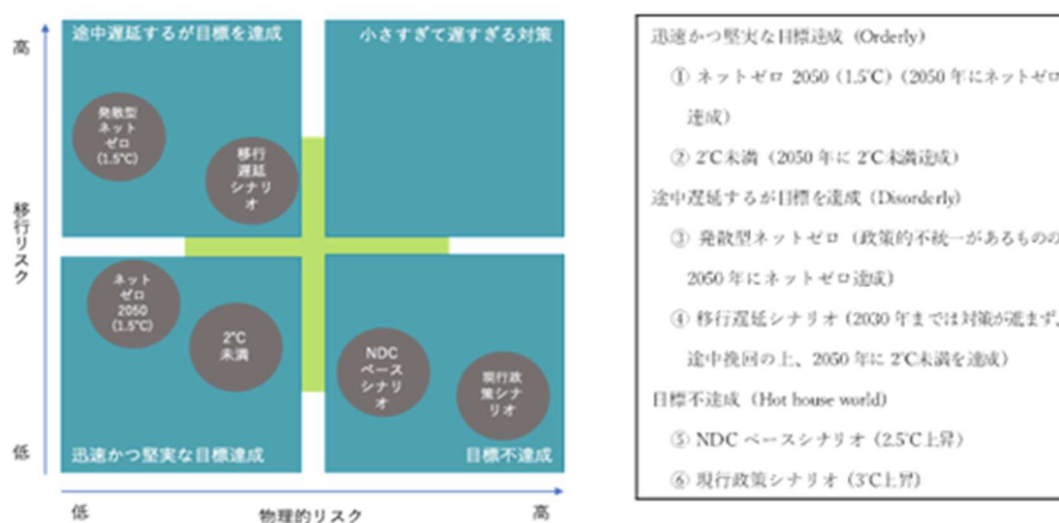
途中遅延するが目標を達成

小さすぎて遅すぎる対策

高

移行リスク

低

発散型ネットゼロ(1.5°C)

移行遅延シナリオ

ネットゼロ2050(1.5°C)

2°C未満

NDCベースシナリオ

現行政策シナリオ

迅速かつ堅実な目標達成

目標不達成

低

物理的リスク

高

迅速かつ堅実な目標達成(Orderly)

① ネットゼロ 2050(1.5℃)(2050 年にネットゼロ達成)

② 2℃未満(2050 年に 2℃未満達成)

途中遅延するが目標を達成(Disorderly)

③ 発散型ネットゼロ(政策的不統一があるものの 2050 年にネットゼロ達成)

④ 移行遅延シナリオ(2030 年までは対策が進まず、途中挽回の上、2050 年に 2℃未満を達成)

目標不達成(Hot house world)

⑤ NDC ベースシナリオ(2.5℃上昇)

⑥ 現行政策シナリオ(3℃上昇)